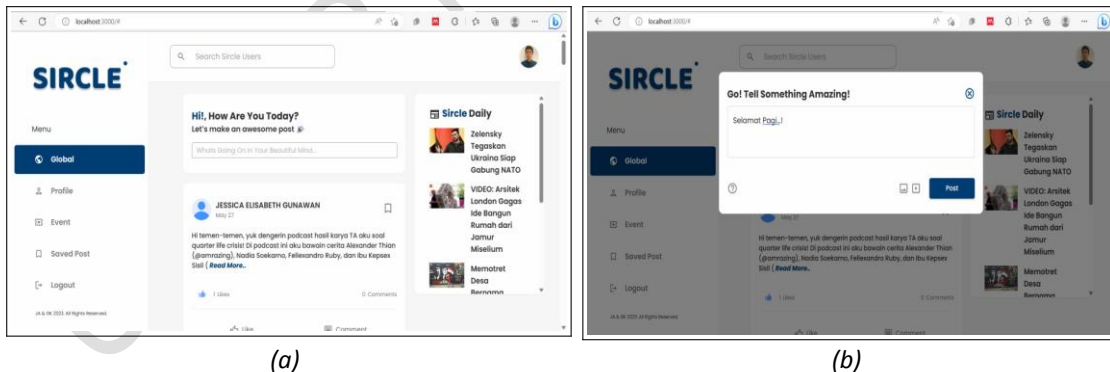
localhost:3000/#

SIRCLE

Search Sircle Users

Menu

Global

Profile

Event

Saved Post

Logout

JA & GK 2023. All Rights Reserved

Hi!, How Are You Today?

Let's make an awesome post

Whats Going On in Your Beautiful Mind...

JESSICA ELISABETH GUNAWAN

May 27

Hi temen-temen, yuk dengerin podcast hasil karya TA aku soal quarter life crisis! Di podcast ini aku bawain cerita Alexander Thian (@amrazing), Nadia Soekarno, Felixsandro Ruby, dan ibu Kepsex Sisil ( Read More..

1 Likes

0 Comments

Like

Comment

Sircle Daily

Zelensky Tegaskan Ukraina Siap Gabung NATO

VIDEO: Arsitek London Gagas Ide Bangun Rumah dari Jamur Miselium

Memotret Desa Bergama

(a)

localhost:3000/#

SIRCLE

Search Sircle Users

Go! Tell Something Amazing!

Selamat Pagi..!

Post

Menu

Global

Profile

Event

Saved Post

Logout

JA & GK 2023. All Rights Reserved

May 27

Hi temen-temen, yuk dengerin podcast hasil karya TA aku soal quarter life crisis! Di podcast ini aku bawain cerita Alexander Thian (@amrazing), Nadia Soekarno, Felixsandro Ruby, dan ibu Kepsex Sisil ( Read More..

1 Likes

0 Comments

Like

Comment

Sircle Daily

Zelensky Tegaskan Ukraina Siap Gabung NATO

VIDEO: Arsitek London Gagas Ide Bangun Rumah dari Jamur Miselium

Memotret Desa Bergama

(b)